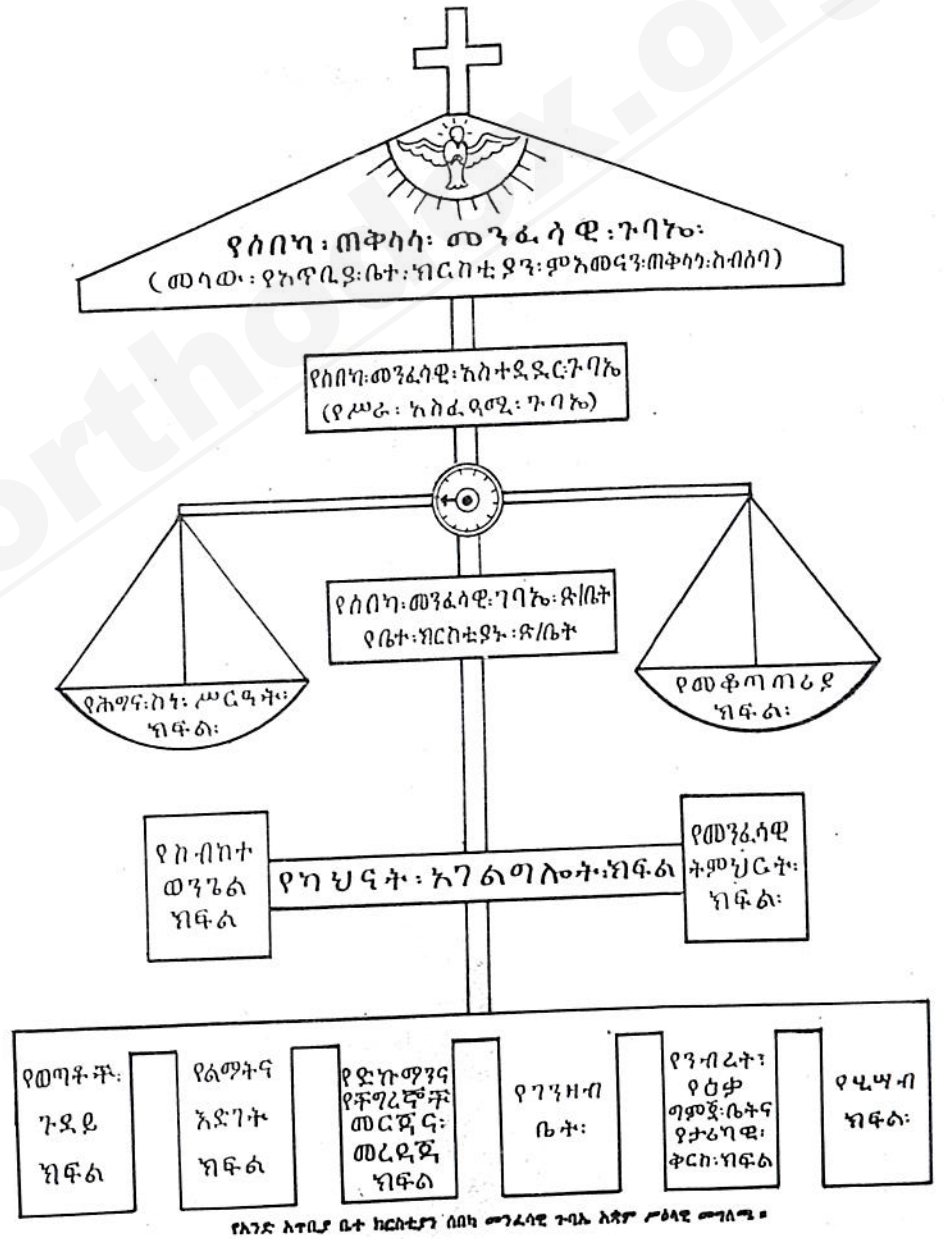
የሰበካ፡ጠቅላላ፡መንፈሳዊ፡ጉባኤ፡
(መላው፡የኦርቶዶክስ፡ቤተ፡ክርስቲያን፡ምእመናን፡ጠቅላላ፡ስብሰባ)

የሰበካ፡መንፈሳዊ፡አስተዳደር፡ጉባኤ
(የሥራ፡አስፈጻሚ፡ጉባኤ)

የሰበካ፡መንፈሳዊ፡ጉባኤ፡ጽ/ቤት
የቤተ፡ክርስቲያኑ፡ጽ/ቤት

የሒሳብና፡ሥርዓት፡ክፍል፡

የመቆጣጠሪያ ክፍል፡

የስብከተ ወንጌል ክፍል

የካህናት፡አገልግሎት፡ክፍል

የመንፈሳዊ ትምህርት፡ክፍል፡

የወጣቶች፡ጉዳይ ክፍል

የልማትና እድገት ክፍል

የድኩማንና የችግረኞች መርጃና፡መረዳጃ ክፍል

የገንዘብ ቤት፡

የንብረት፡የዕቃ ግምጃ፡ቤትና የታሪካዊ፡ቅርስ፡ክፍል

የሒሣብ ክፍል፡

የአንድ አጥቢያ ቤተ ክርስቲያን ሰበካ መንፈሳዊ ጉባኤ አቋም ሥዕላዊ መግለጫ ።